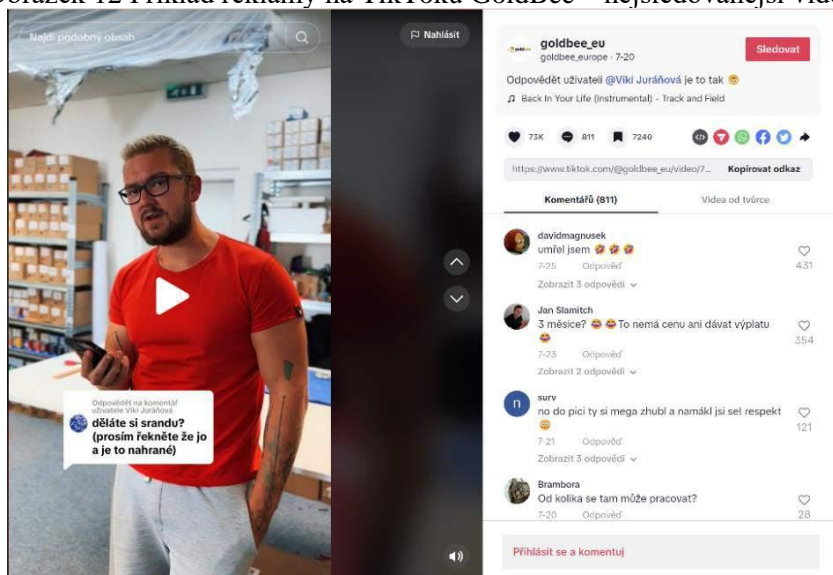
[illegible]brázek 12 Příklad reklamy na TikToku GoldBee – nejsledovanější vid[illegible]

Najdi podobný obsah

Nahlásit

Odpověděl na komentář uživatele Viki Juráňová
dělate si srandu? (prosím řekněte že jo a je to nahrané)

goldbee_eu
goldbee_europe · 7-20
Sledovat

Odpovědět uživateli @Viki Juráňová je to tak 😁

Back In Your Life (Instrumental) - Track and Field

73K 811 7240

https://www.tiktok.com/@goldbee_eu/video/7...
Kopírovat odkaz

Komentářů (811)
Videa od tvůrce

davidmagnusek
umřel jsem 😂😂😂
7-25 Odpověď
431
Zobrazit 3 odpovědi

Jan Slamitch
3 měsíce? 😂😂 To nemá cenu ani dávat výplatu 😂
7-23 Odpověď
354
Zobrazit 2 odpovědi

surv
no do pici ty si mega zhubl a namákl jsi sel respekt 😁
7-21 Odpověď
121
Zobrazit 3 odpovědi

Brambora
Od kolika se tam může pracovat?
7-20 Odpověď
28

Přihlásit se a komentuj